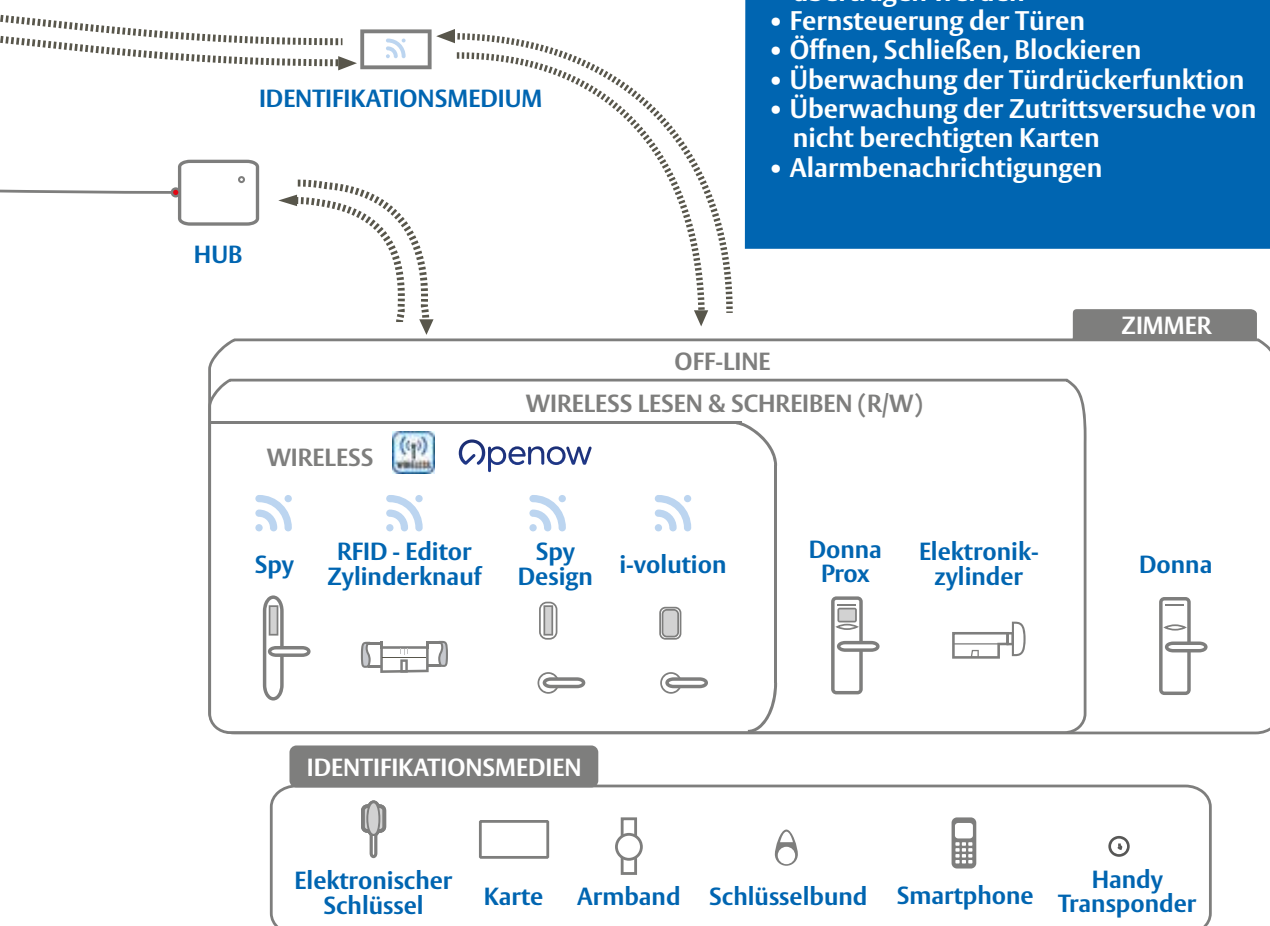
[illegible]
• Fernsteuerung der Türen
• Öffnen, Schließen, Blockieren
• Überwachung der Türdrückerfunktion
• Überwachung der Zutrittsversuche von nicht berechtigten Karten
• Alarmbenachrichtigungen

IDENTIFIKATIONSMEDIUM

HUB

ZIMMER

OFF-LINE

WIRELESS LESEN & SCHREIBEN (R/W)

WIRELESS Openow

Spy

RFID - Editor Zylinderknauf

Spy Design

i-volution

Donna Prox

Elektronikzylinder

Donna

IDENTIFIKATIONSMEDIEN

Elektronischer Schlüssel

Karte

Armband

Schlüsselbund

Smartphone

Handy Transponder